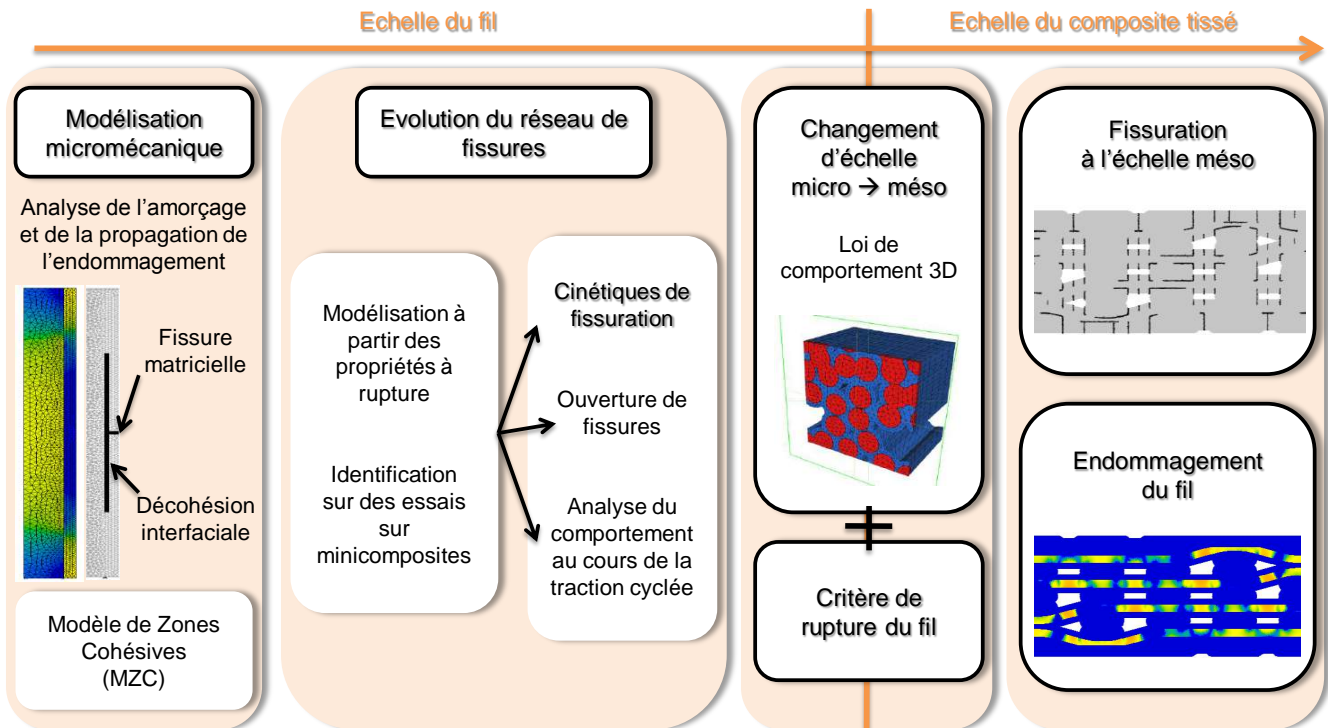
Echelle du fil

Echelle du composite tissé

Modélisation micromécanique

Analyse de l'amorçage et de la propagation de l'endommagement

Fissure matricielle

Décohésion interfaciale

Modèle de Zones Cohésives (MZC)

Evolution du réseau de fissures

Modélisation à partir des propriétés à rupture

Identification sur des essais sur minicomposites

Cinétiques de fissuration

Ouverture de fissures

Analyse du comportement au cours de la traction cyclée

Changement d'échelle micro → méso

Loi de comportement 3D

+

Critère de rupture du fil

Fissuration à l'échelle méso

Endommagement du fil